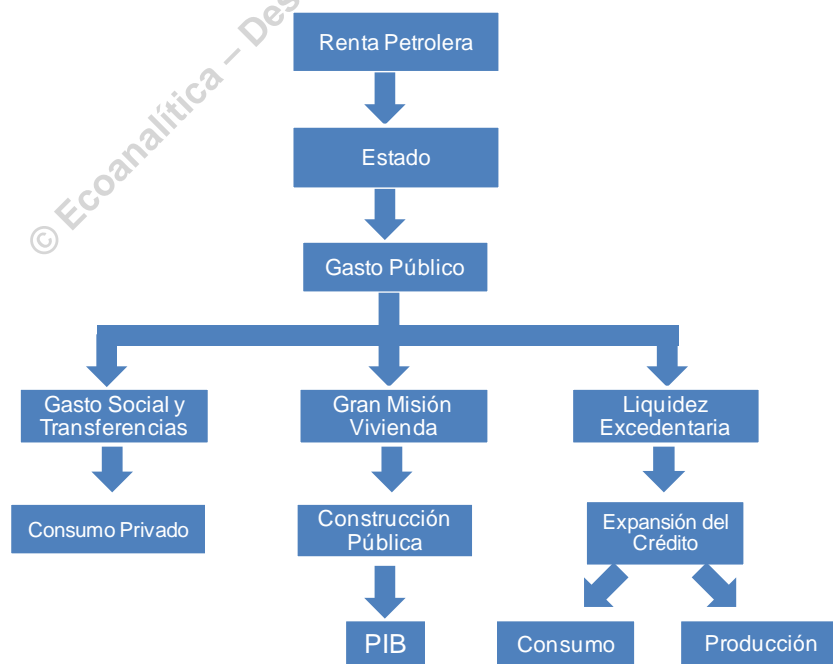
© Ecoanalítica – Des

Renta Petrolera

Estado

Gasto Público

Gasto Social y Transferencias

Gran Misión Vivienda

Liquidez Excedentaria

Consumo Privado

Construcción Pública

Expansión del Crédito

PIB

Consumo

Producción